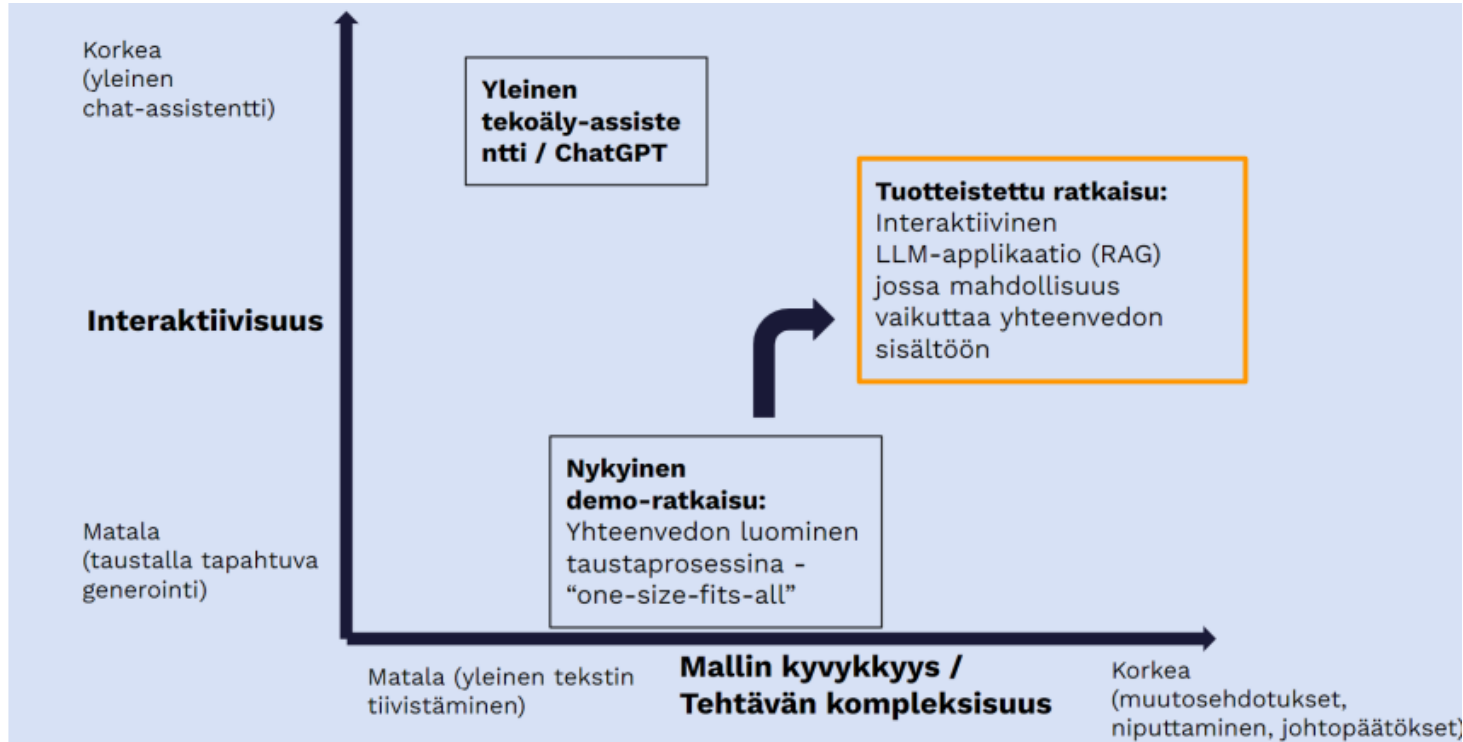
Korkea (yleinen chat-assistentti)

Yleinen tekoäly-assiste ntti / ChatGPT

Tuotteistettu ratkaisu: Interaktiivinen LLM-applikaatio (RAG) jossa mahdollisuus vaikuttaa yhteenvedon sisältöön

Interaktiivisuus

Nykyinen demo-ratkaisu: Yhteenvedon luominen taustaprosessina - “one-size-fits-all”

Matala (taustalla tapahtuva generointi)

Matala (yleinen tekstin tiivistäminen)

Mallin kyvykkyys / Tehtävän kompleksisuus

Korkea (muutosehdotukset, niputtaminen, johtopäätökset)